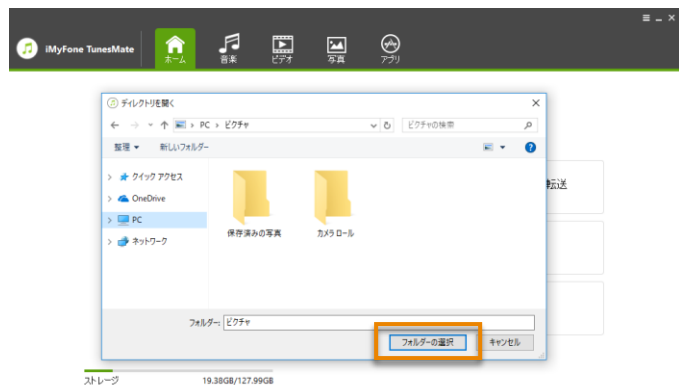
iMyFone TunesMate

ホーム 音楽 ビデオ 写真 アプリ

ディレクトリを開く

PC › ピクチャ

ピクチャの検索

整理 ▾ 新しいフォルダー

クイック アクセス
OneDrive
PC
ネットワーク

保存済みの写真
カメラ ロール

転送

フォルダー: ピクチャ

フォルダーの選択 キャンセル

ストレージ 19.38GB/127.99GB